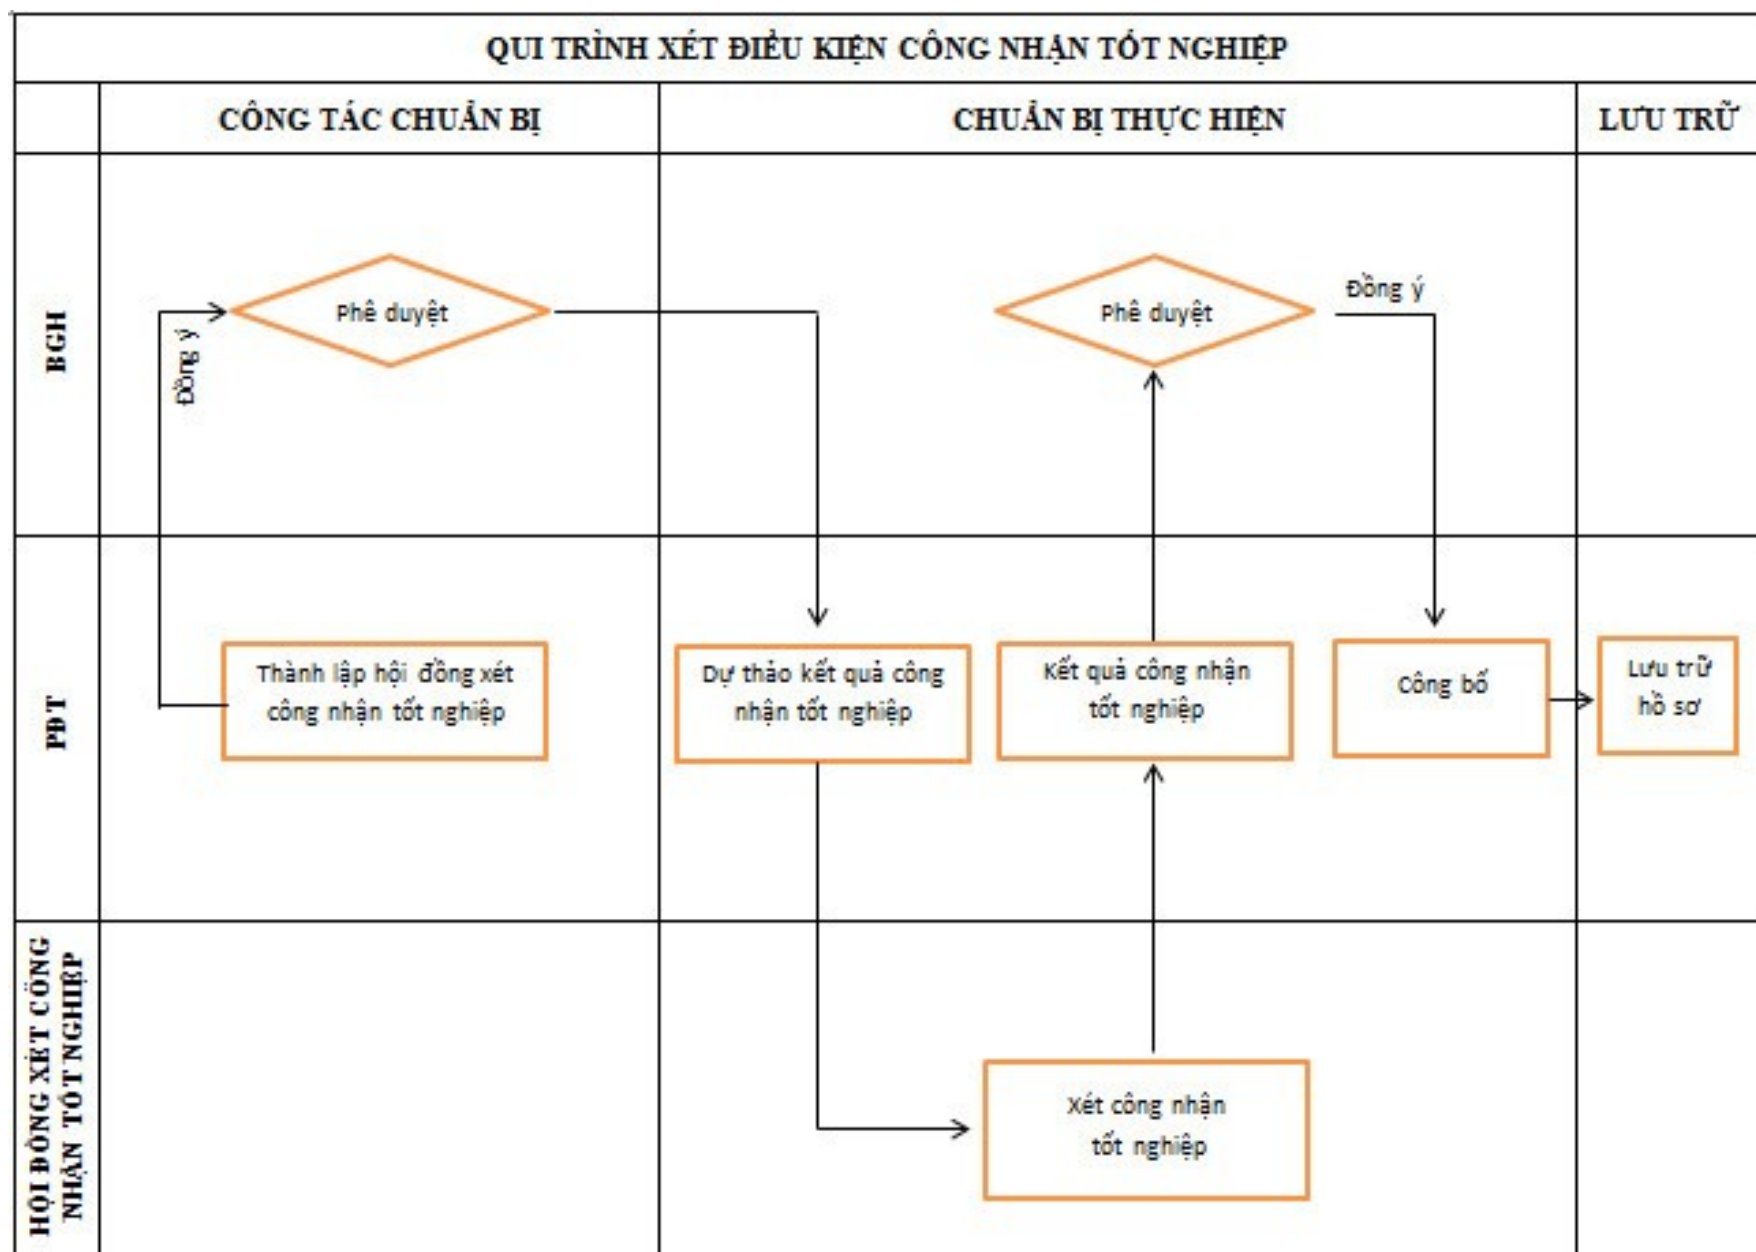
QUI TRÌNH XÉT ĐIỀU KIỆN CÔNG NHẬN TỐT NGHIỆP

| | CÔNG TÁC CHUẨN BỊ | CHUẨN BỊ THỰC HIỆN | LƯU TRỮ |
|---|---|---|---|
| BGH | Đồng ý<br>Phê duyệt | Phê duyệt<br>Đồng ý | |
| PĐT | Thành lập hội đồng xét công nhận tốt nghiệp | Dự thảo kết quả công nhận tốt nghiệp<br>Kết quả công nhận tốt nghiệp<br>Công bố | Lưu trữ hồ sơ |
| HỘI ĐỒNG XÉT CÔNG NHẬN TỐT NGHIỆP | | Xét công nhận tốt nghiệp | |